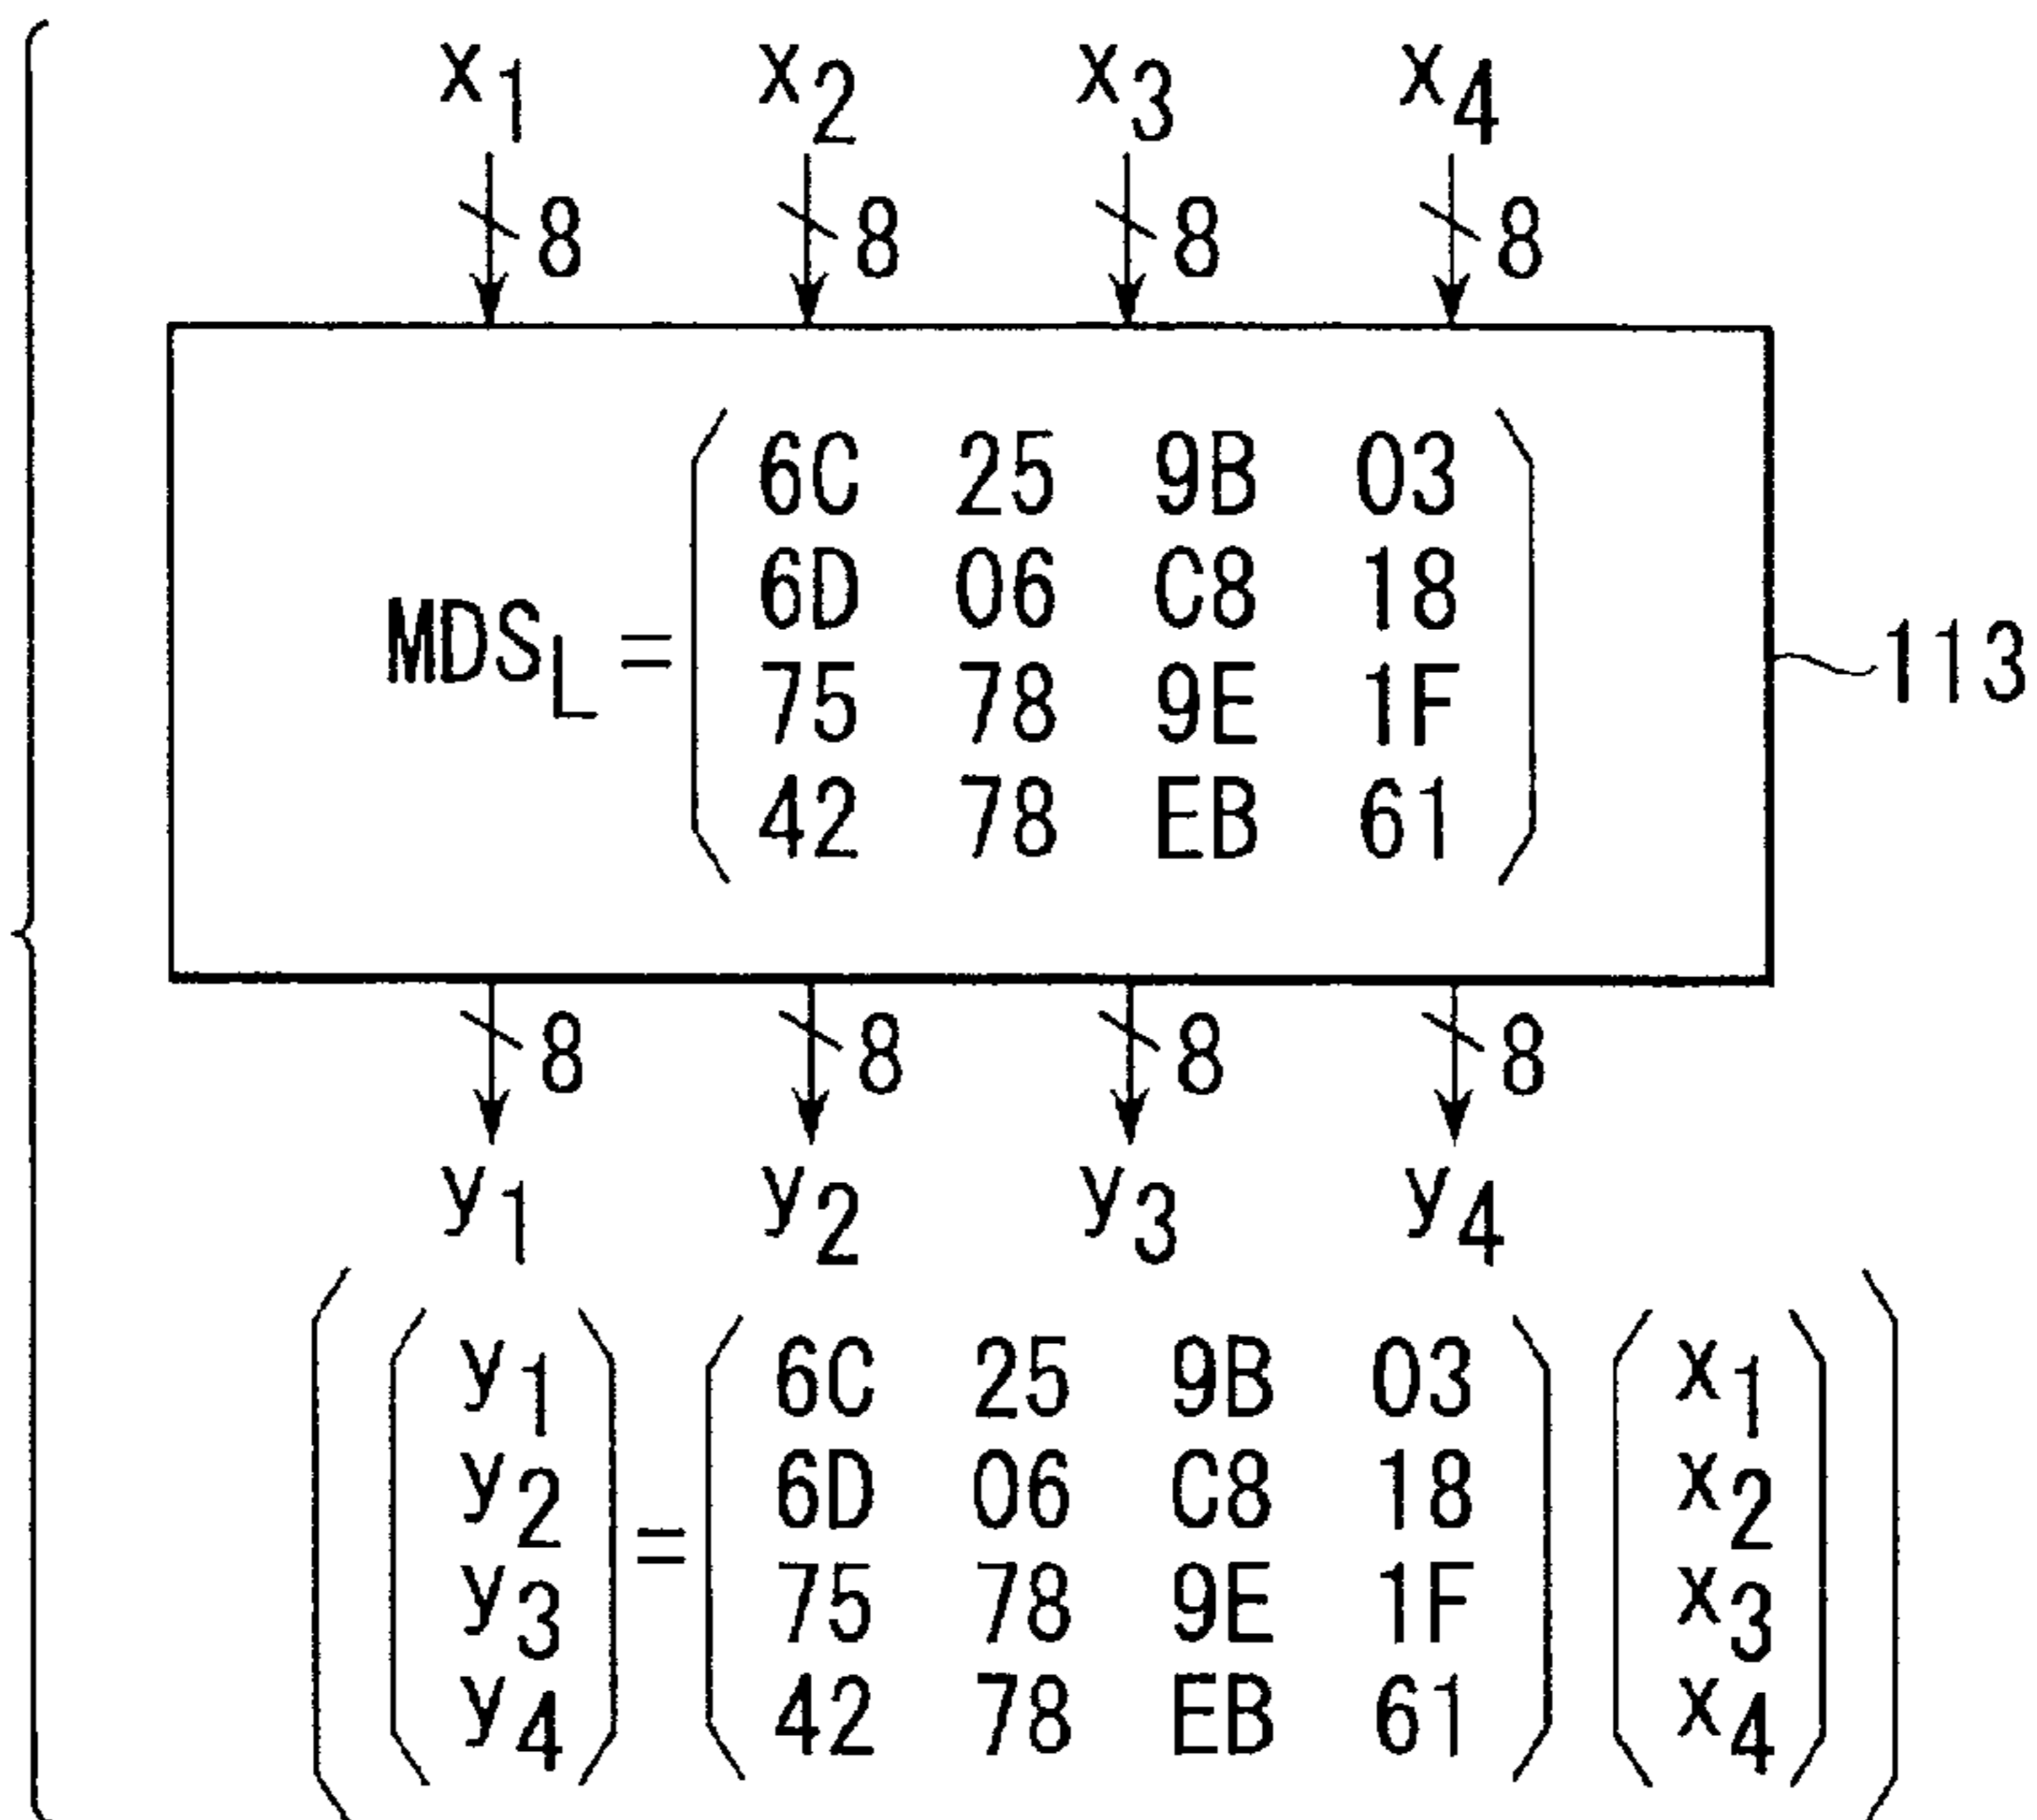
$x_1$ $x_2$ $x_3$ $x_4$

8 8 8 8

$MDS_L = \begin{pmatrix} 6C & 25 & 9B & 03 \\ 6D & 06 & C8 & 18 \\ 75 & 78 & 9E & 1F \\ 42 & 78 & EB & 61 \end{pmatrix}$

113

8 8 8 8

$y_1$ $y_2$ $y_3$ $y_4$

$\left( \begin{pmatrix} y_1 \\ y_2 \\ y_3 \\ y_4 \end{pmatrix} = \begin{pmatrix} 6C & 25 & 9B & 03 \\ 6D & 06 & C8 & 18 \\ 75 & 78 & 9E & 1F \\ 42 & 78 & EB & 61 \end{pmatrix} \begin{pmatrix} x_1 \\ x_2 \\ x_3 \\ x_4 \end{pmatrix} \right)$